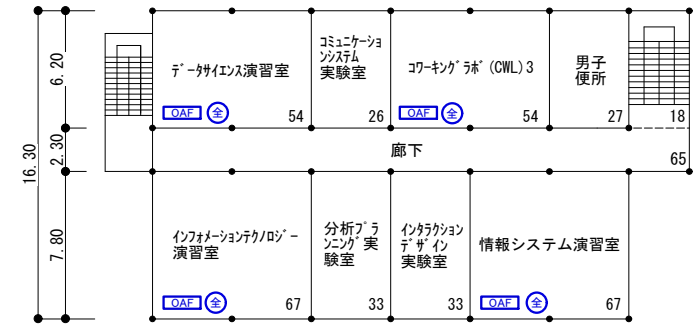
6.20
2.30
16.30
7.80

データサイエンス演習室
OAF 全 54

コミュニケーションシステム実験室
26

コワーキングラボ(CWL)3
OAF 全 54

男子便所
27

18

廊下
65

インフォメーションテクノロジー演習室
OAF 全 67

分析プランニング実験室
33

インタラクションデザイン実験室
33

情報システム演習室
OAF 全 67